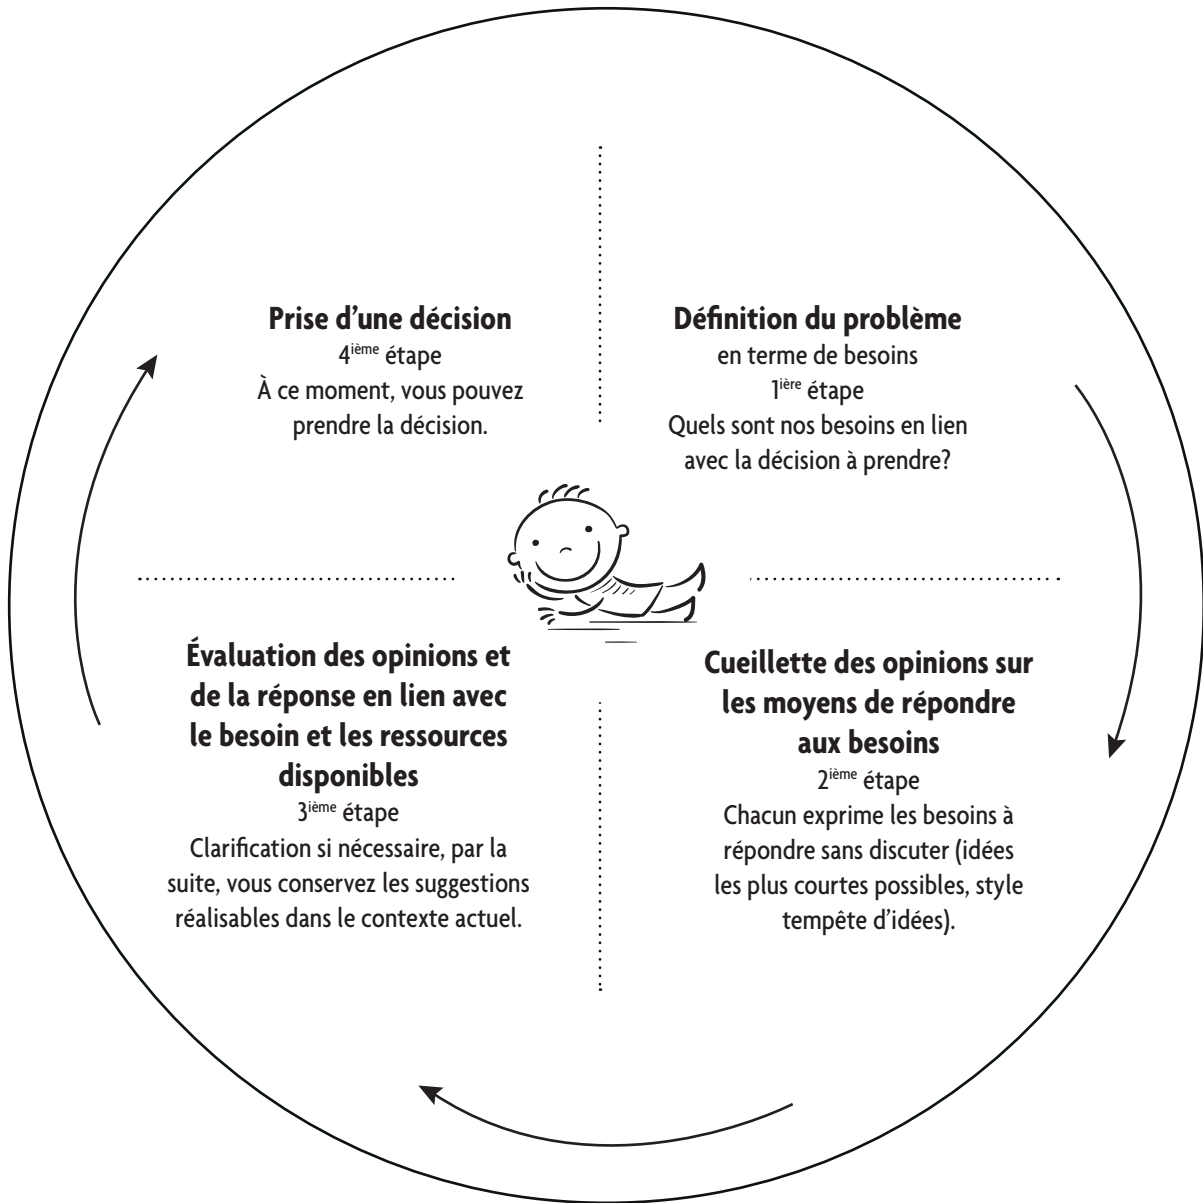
Prise d’une décision
4$^{ième}$ étape
À ce moment, vous pouvez prendre la décision.

Définition du problème
en terme de besoins
1$^{ière}$ étape
Quels sont nos besoins en lien avec la décision à prendre?

Évaluation des opinions et de la réponse en lien avec le besoin et les ressources disponibles
3$^{ième}$ étape
Clarification si nécessaire, par la suite, vous conservez les suggestions réalisables dans le contexte actuel.

Cueillette des opinions sur les moyens de répondre aux besoins
2$^{ième}$ étape
Chacun exprime les besoins à répondre sans discuter (idées les plus courtes possibles, style tempête d’idées).